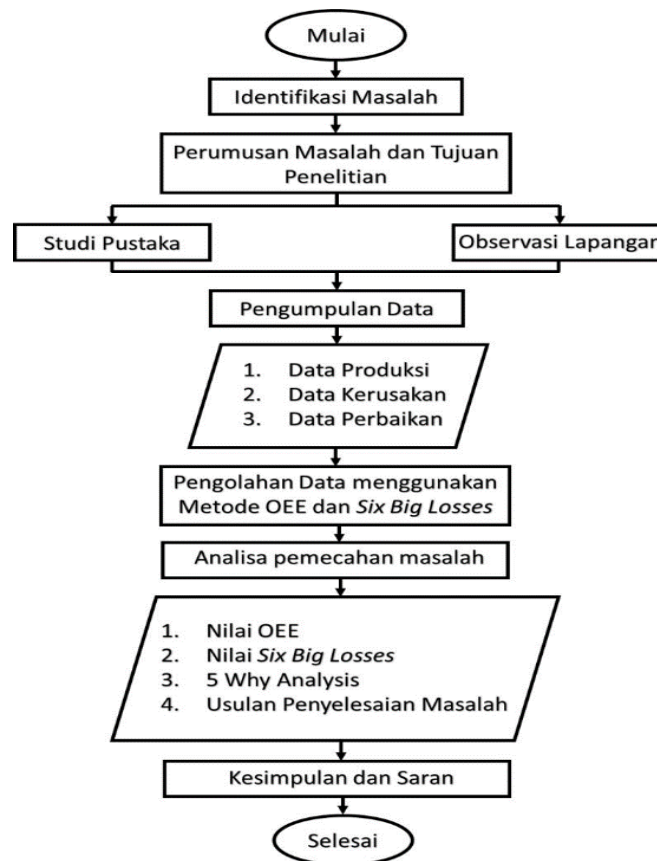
Mulai

Identifikasi Masalah

Perumusan Masalah dan Tujuan Penelitian

Studi Pustaka

Observasi Lapangan

Pengumpulan Data

1. Data Produksi
2. Data Kerusakan
3. Data Perbaikan

Pengolahan Data menggunakan Metode OEE dan Six Big Losses

Analisa pemecahan masalah

1. Nilai OEE
2. Nilai Six Big Losses
3. 5 Why Analysis
4. Usulan Penyelesaian Masalah

Kesimpulan dan Saran

Selesai